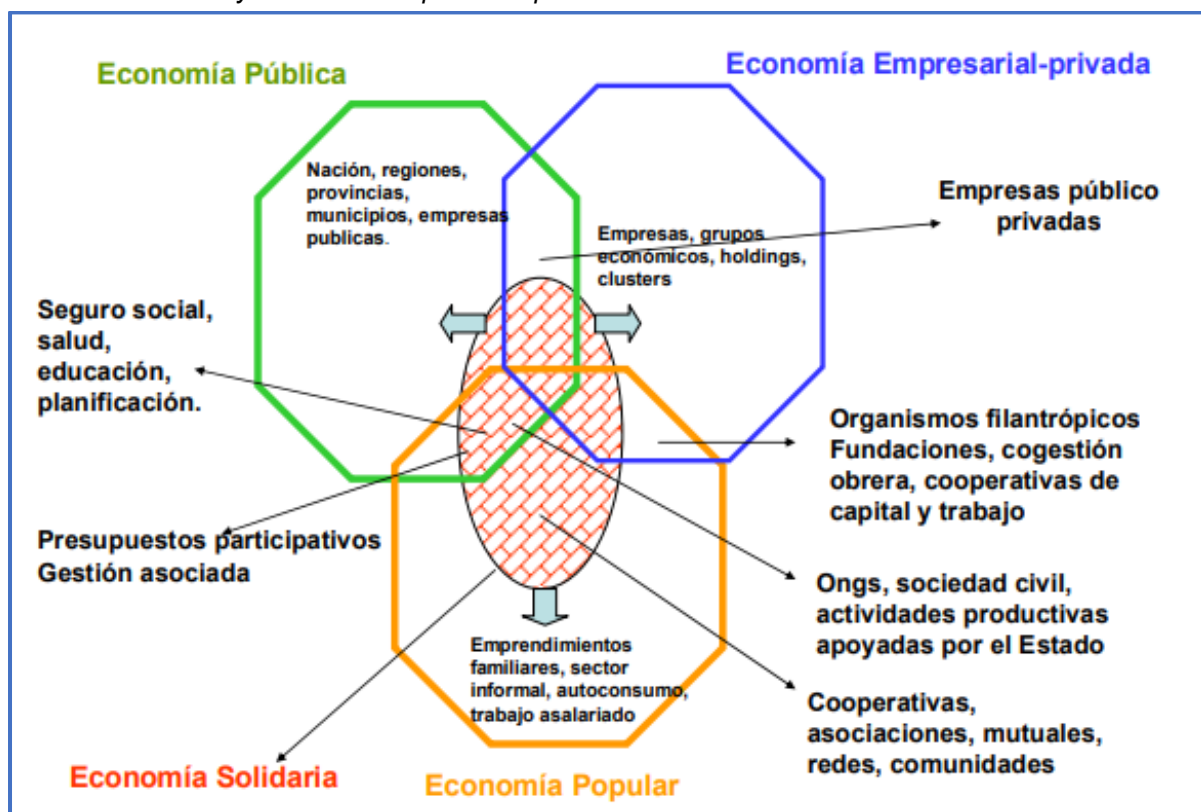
Economía Pública

Economía Empresarial-privada

Nación, regiones, provincias, municipios, empresas publicas.

Empresas, grupos económicos, holdings, clusters

Empresas público privadas

Seguro social, salud, educación, planificación.

Organismos filantrópicos Fundaciones, cogestión obrera, cooperativas de capital y trabajo

Presupuestos participativos Gestión asociada

Ongs, sociedad civil, actividades productivas apoyadas por el Estado

Emprendimientos familiares, sector informal, autoconsumo, trabajo asalariado

Cooperativas, asociaciones, mutuales, redes, comunidades

Economía Solidaria

Economía Popular